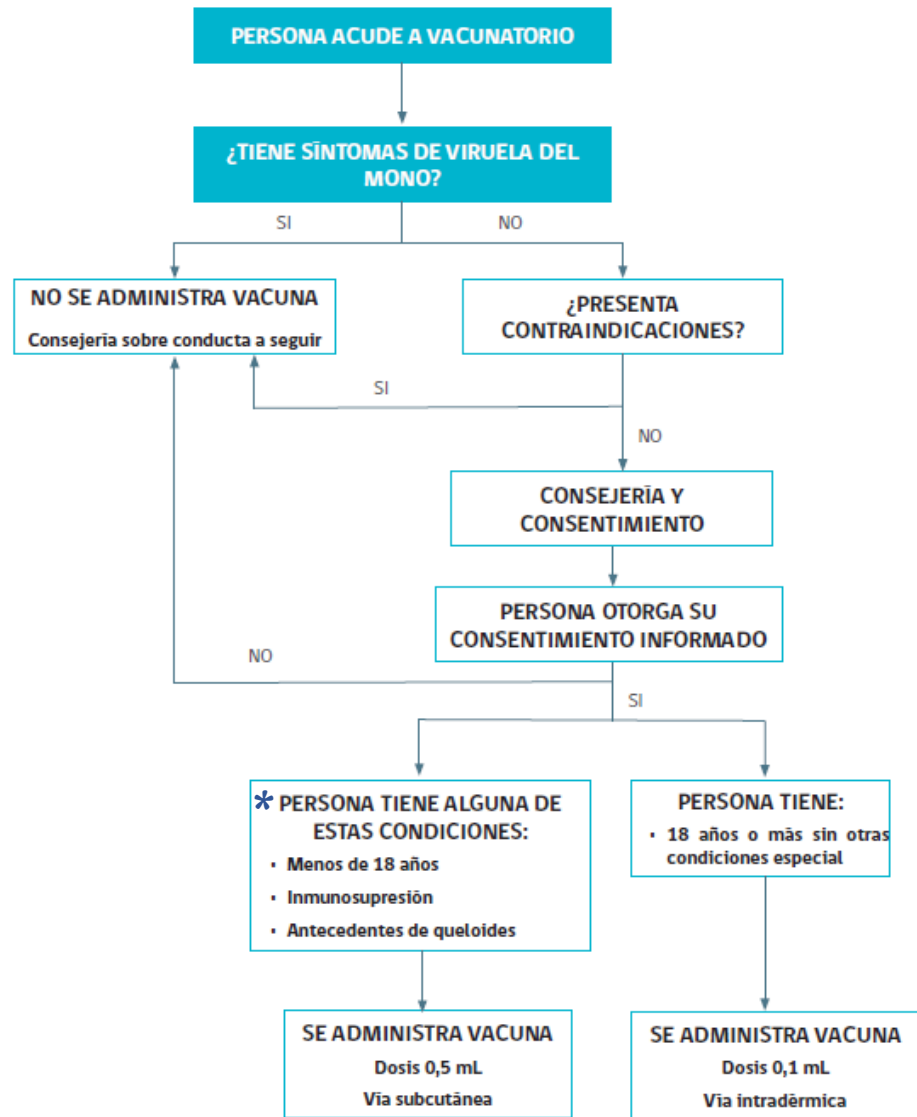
PERSONA ACUDE A VACUNATORIO

¿TIENE SÍNTOMAS DE VIRUELA DEL MONO?

SI

NO

NO SE ADMINISTRA VACUNA

Consejería sobre conducta a seguir

¿PRESENTA CONTRAINDICACIONES?

SI

NO

CONSEJERÍA Y CONSENTIMIENTO

PERSONA OTORGA SU CONSENTIMIENTO INFORMADO

NO

SI

* PERSONA TIENE ALGUNA DE ESTAS CONDICIONES:

- Menos de 18 años
- Inmunosupresión
- Antecedentes de queloides

PERSONA TIENE:

- 18 años o más sin otras condiciones especial

SE ADMINISTRA VACUNA

Dosis 0,5 mL

Vía subcutánea

SE ADMINISTRA VACUNA

Dosis 0,1 mL

Vía intradérmica